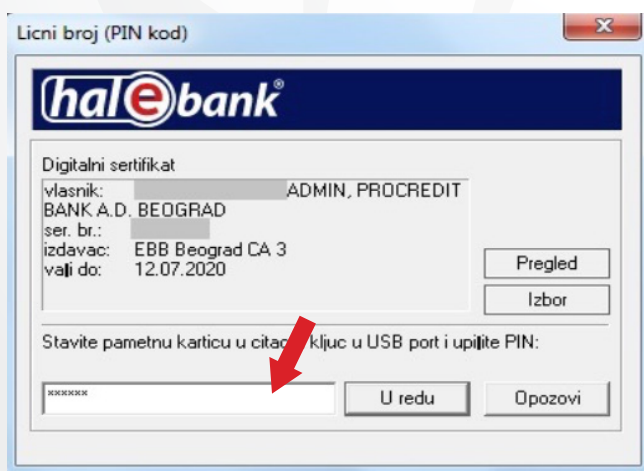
Licni broj (PIN kod)

hal e bank®

Digitalni sertifikat
vlasnik: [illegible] ADMIN, PROCREDIT BANK A.D. BEOGRAD
ser. br.: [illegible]
izdavac: EBB Beograd CA 3
vaši do: 12.07.2020

Pregled

Izbor

Stavite pametnu karticu u cita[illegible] kljuc u USB port i upišite PIN:

******

U redu

Opozovi